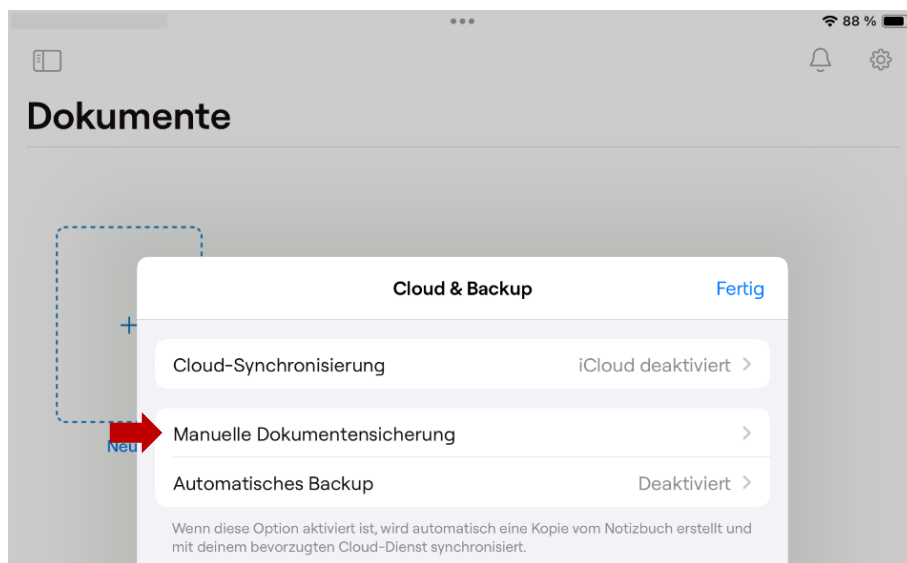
88 %

Dokumente

+

Neu

Cloud & Backup

Fertig

Cloud-Synchronisierung

iCloud deaktiviert >

Manuelle Dokumentensicherung >

Automatisches Backup

Deaktiviert >

Wenn diese Option aktiviert ist, wird automatisch eine Kopie vom Notizbuch erstellt und mit deinem bevorzugten Cloud-Dienst synchronisiert.